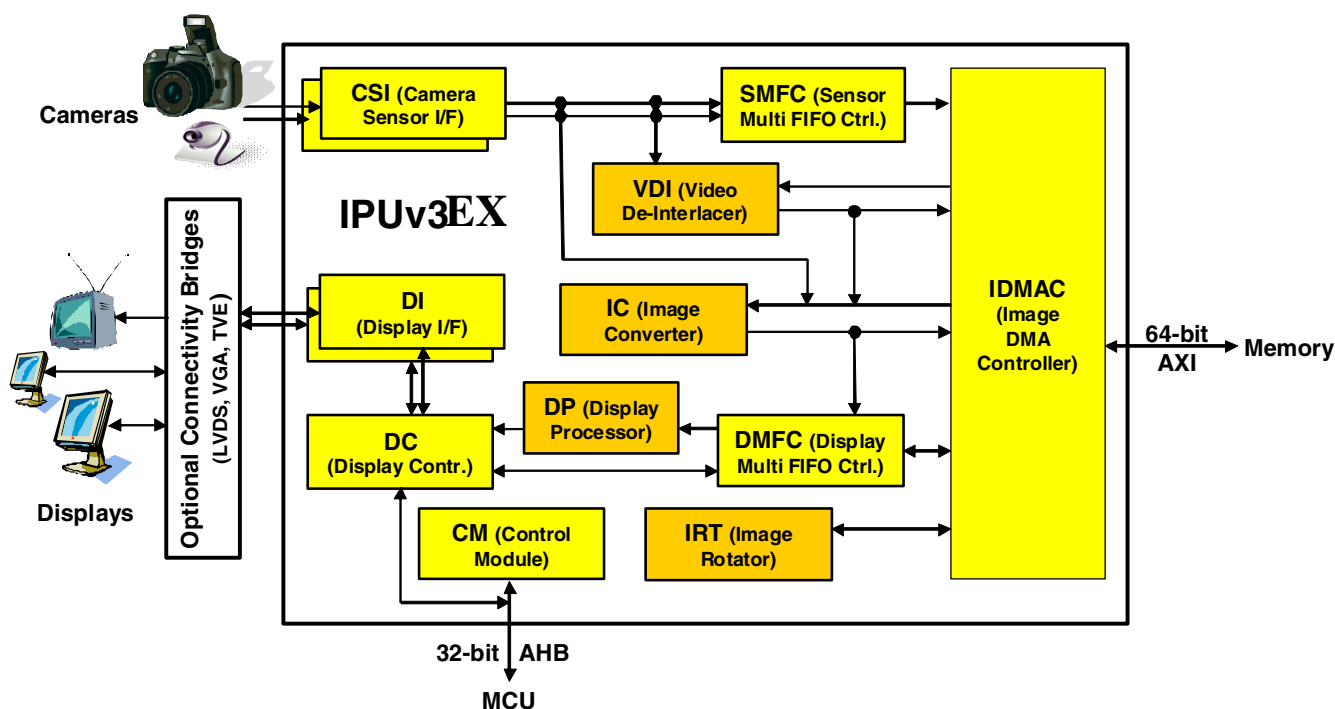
Cameras

CSI (Camera Sensor I/F)

SMFC (Sensor Multi FIFO Ctrl.)

VDI (Video De-Interlacer)

IPUv3EX

Optional Connectivity Bridges (LVDS, VGA, TVE)

DI (Display I/F)

IC (Image Converter)

IDMAC (Image DMA Controller)

64-bit AXI

Memory

DP (Display Processor)

DC (Display Contr.)

DMFC (Display Multi FIFO Ctrl.)

Displays

CM (Control Module)

IRT (Image Rotator)

32-bit AHB

MCU